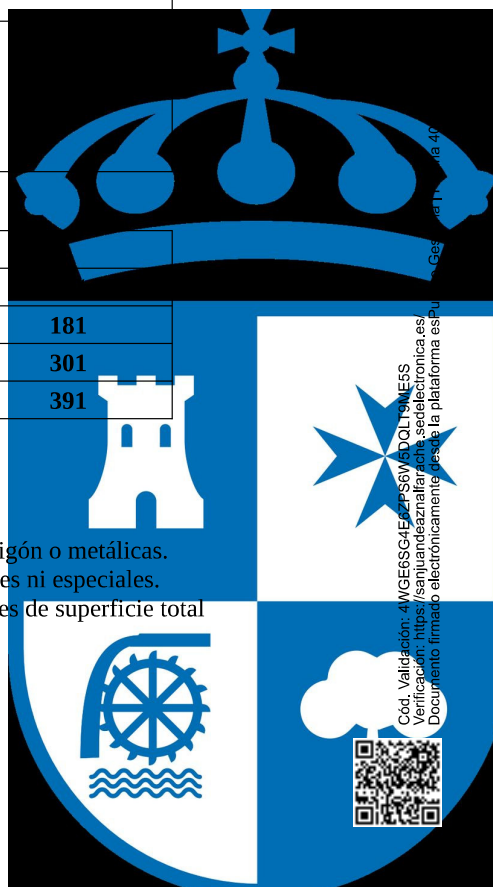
181
301
391

igón o metálicas.
es ni especiales.
es de superficie total

Cód. Validación: 4WGE6SG4E6ZPS6W5DQLT9ME5S
Verificación: https://sanjuandeaznalfarache.sedelectronica.es/
Documento firmado electrónicamente desde la plataforma esPublico Gestiona | Página 40